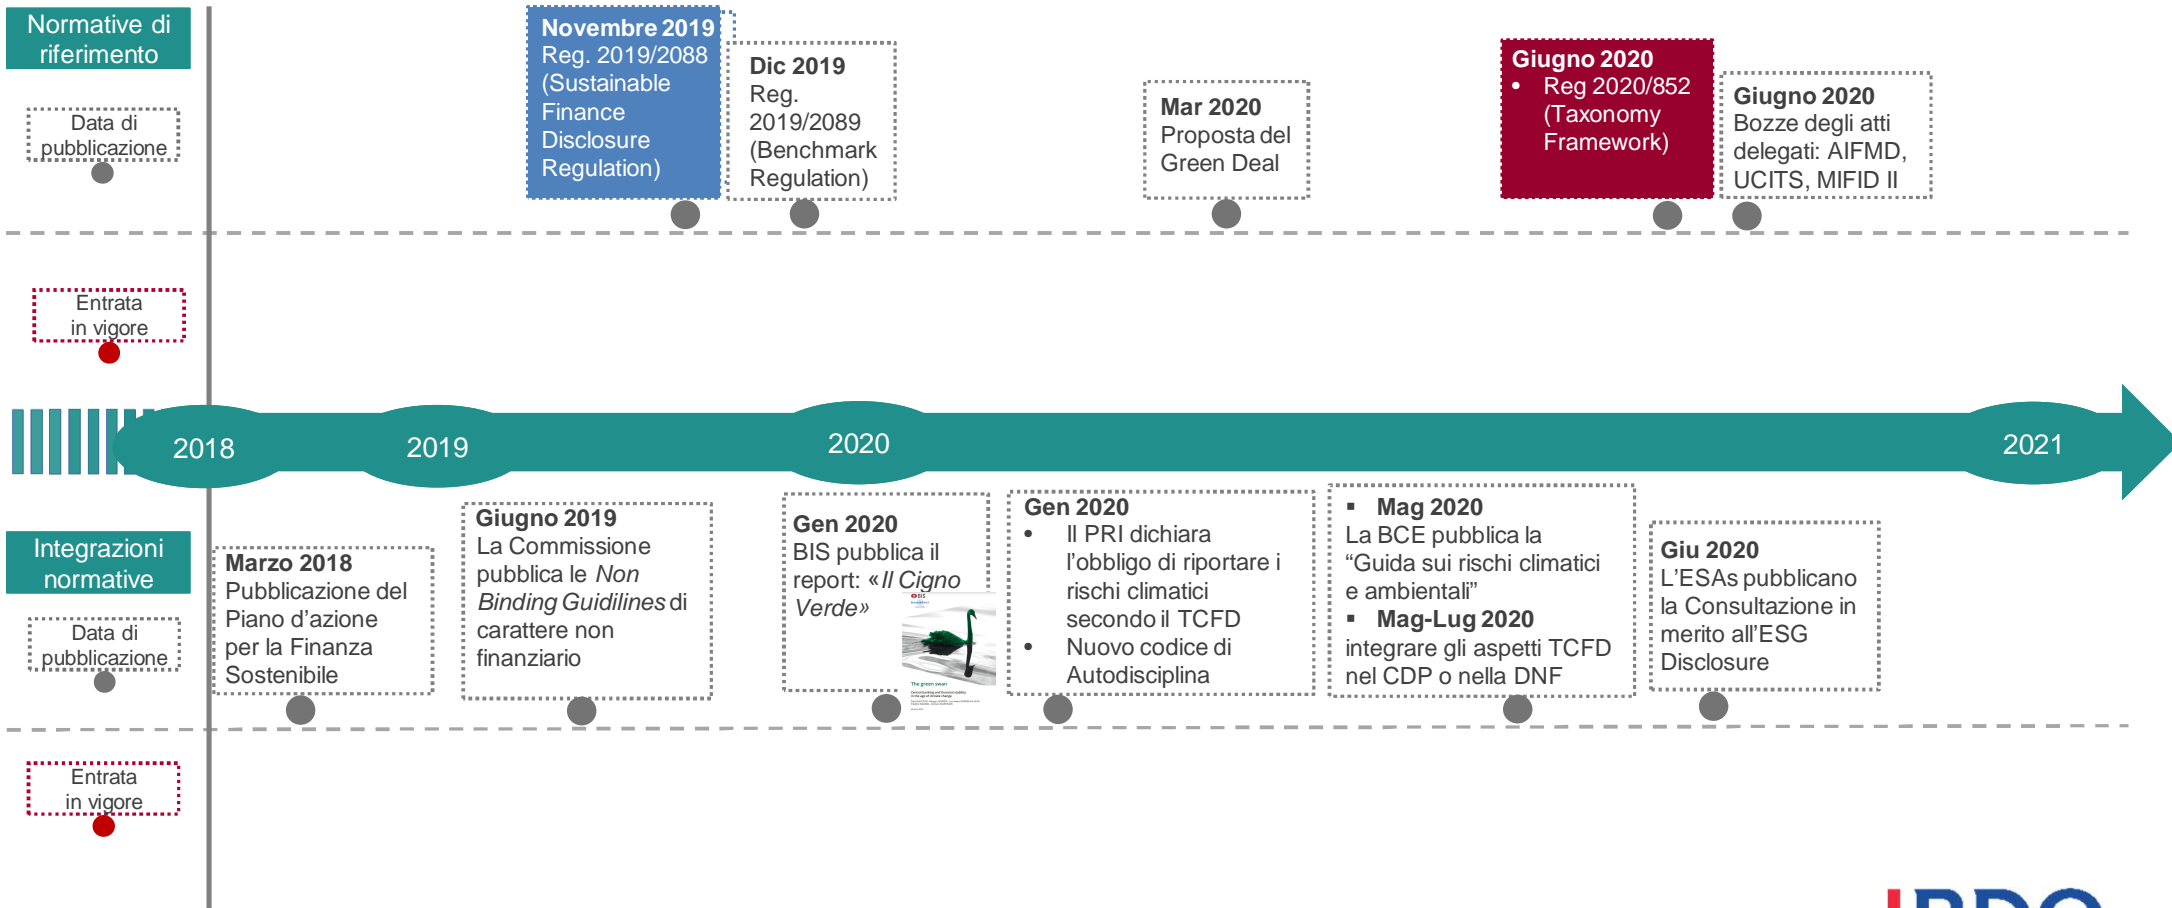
Normative di riferimento

Data di pubblicazione

Entrata in vigore

Novembre 2019
Reg. 2019/2088 (Sustainable Finance Disclosure Regulation)

Dic 2019
Reg. 2019/2089 (Benchmark Regulation)

Mar 2020
Proposta del Green Deal

Giugno 2020
• Reg 2020/852 (Taxonomy Framework)

Giugno 2020
Bozze degli atti delegati: AIFMD, UCITS, MIFID II

2018
2019
2020
2021

Integrazioni normative

Data di pubblicazione

Entrata in vigore

Marzo 2018
Pubblicazione del Piano d'azione per la Finanza Sostenibile

Giugno 2019
La Commissione pubblica le *Non Binding Guidilines* di carattere non finanziario

Gen 2020
BIS pubblica il report: «*Il Cigno Verde*»

The green swan

Gen 2020
• Il PRI dichiara l'obbligo di riportare i rischi climatici secondo il TCFD
• Nuovo codice di Autodisciplina

▪ Mag 2020
La BCE pubblica la "Guida sui rischi climatici e ambientali"
▪ Mag-Lug 2020
integrare gli aspetti TCFD nel CDP o nella DNF

Giu 2020
L'ESAs pubblicano la Consultazione in merito all'ESG Disclosure

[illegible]